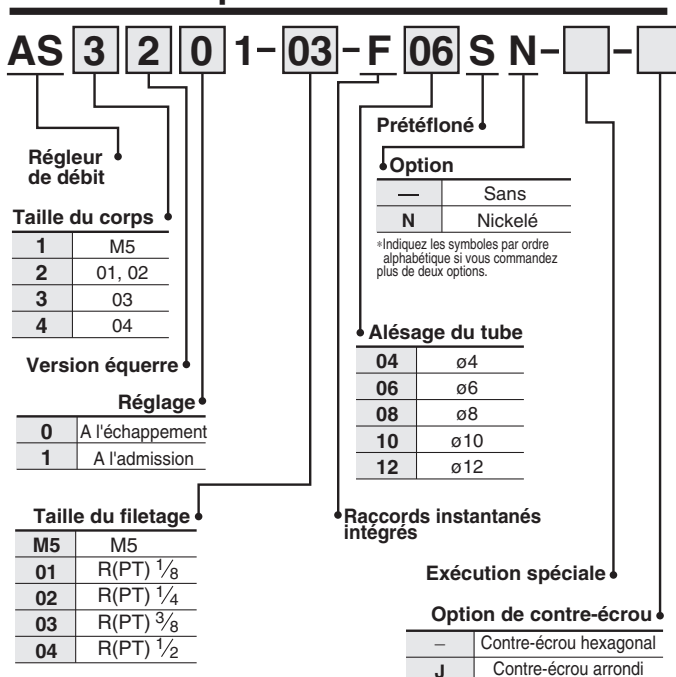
AS 3 2 0 1 – 03 – F 06 S N – –

Préfloné

Régleur de débit

Option

| — | Sans |
|---|---|
| N | Nickelé |

*Indiquez les symboles par ordre alphabétique si vous commandez plus de deux options.

Taille du corps

| 1 | M5 |
|---|---|
| 2 | 01, 02 |
| 3 | 03 |
| 4 | 04 |

Alésage du tube

| 04 | ø4 |
|---|---|
| 06 | ø6 |
| 08 | ø8 |
| 10 | ø10 |
| 12 | ø12 |

Version équerre

Réglage

| 0 | A l'échappement |
|---|---|
| 1 | A l'admission |

Taille du filetage

| M5 | M5 |
|---|---|
| 01 | R(PT) $\frac{1}{8}$ |
| 02 | R(PT) $\frac{1}{4}$ |
| 03 | R(PT) $\frac{3}{8}$ |
| 04 | R(PT) $\frac{1}{2}$ |

Raccords instantanés intégrés

Exécution spéciale

Option de contre-écrou

| – | Contre-écrou hexagonal |
|---|---|
| J | Contre-écrou arrondi |